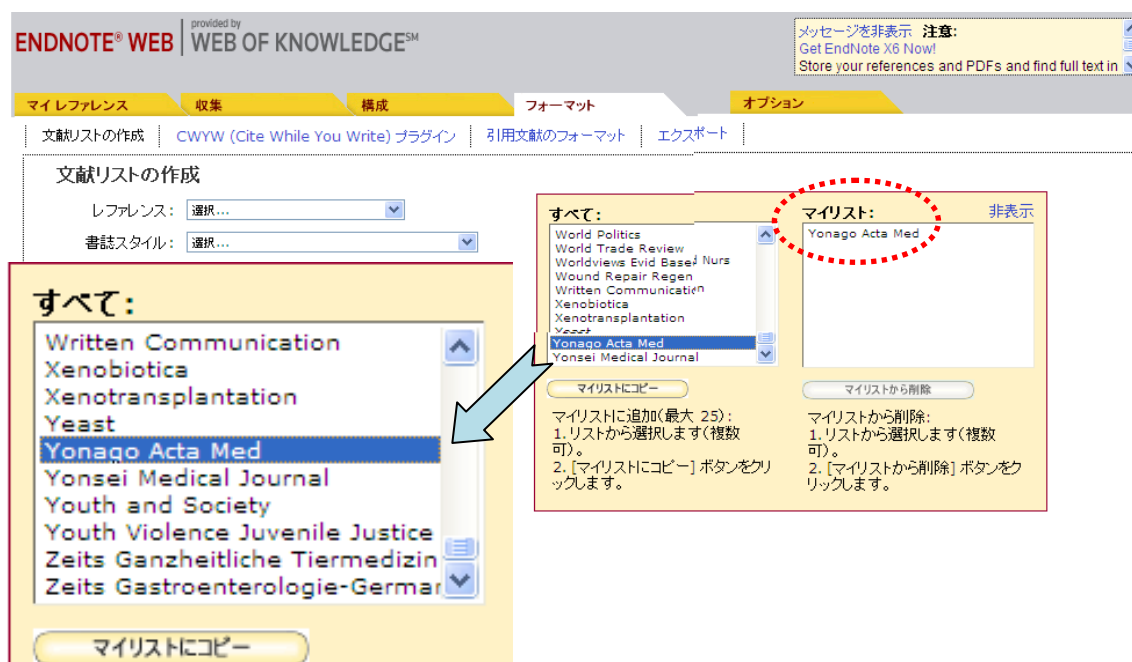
ENDNOTE® WEB | provided by WEB OF KNOWLEDGE℠

メッセージを非表示 注意:
Get EndNote X6 Now!
Store your references and PDFs and find full text in

マイ レファレンス | 収集 | 構成 | フォーマット | オプション

文献リストの作成 | CWYW (Cite While You Write) プラグイン | 引用文献のフォーマット | エクスポート

文献リストの作成

レファレンス: 選択...

書誌スタイル: 選択...

すべて:
Written Communication
Xenobiotica
Xenotransplantation
Yeast
Yonago Acta Med
Yonsei Medical Journal
Youth and Society
Youth Violence Juvenile Justice
Zeits Ganzheitliche Tiermedizin
Zeits Gastroenterologie-Germar

マイリストにコピー

すべて:
World Politics
World Trade Review
Worldviews Evid Based Nurs
Wound Repair Regen
Written Communication
Xenobiotica
Xenotransplantation
Yeast
Yonago Acta Med
Yonsei Medical Journal

マイリスト:
非表示
Yonago Acta Med

マイリストにコピー

マイリストから削除

マイリストに追加(最大 25):
1. リストから選択します(複数可)。
2. [マイリストにコピー] ボタンをクリックします。

マイリストから削除:
1. リストから選択します(複数可)。
2. [マイリストから削除] ボタンをクリックします。